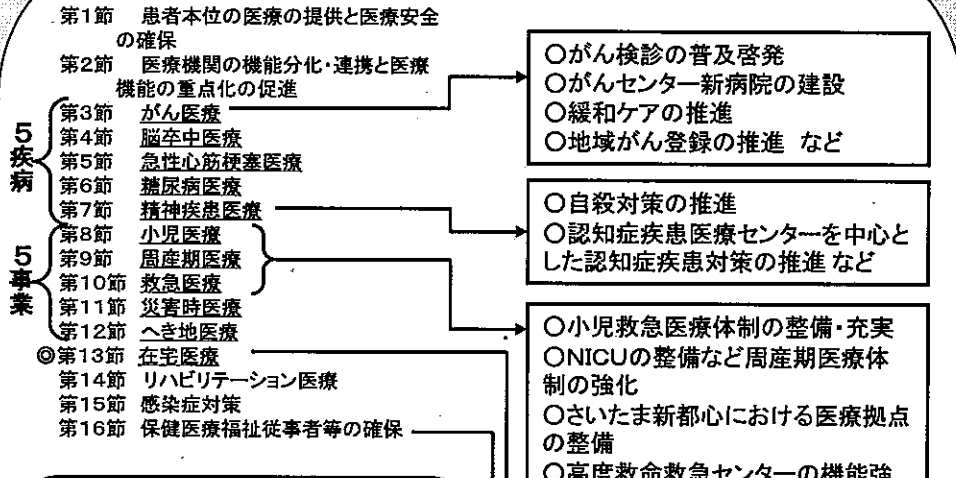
第1節　患者本位の医療の提供と医療安全の確保
第2節　医療機関の機能分化・連携と医療機能の重点化の促進

5疾病
第3節　がん医療
第4節　脳卒中医療
第5節　急性心筋梗塞医療
第6節　糖尿病医療
第7節　精神疾患医療

5事業
第8節　小児医療
第9節　周産期医療
第10節　救急医療
第11節　災害時医療
第12節　へき地医療

◎第13節　在宅医療
第14節　リハビリテーション医療
第15節　感染症対策
第16節　保健医療福祉従事者等の確保

○がん検診の普及啓発
○がんセンター新病院の建設
○緩和ケアの推進
○地域がん登録の推進 など

○自殺対策の推進
○認知症疾患医療センターを中心とした認知症疾患対策の推進 など

○小児救急医療体制の整備・充実
○NICUの整備など周産期医療体制の強化
○さいたま新都心における医療拠点の整備
○高度救命救急センターの機能強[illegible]